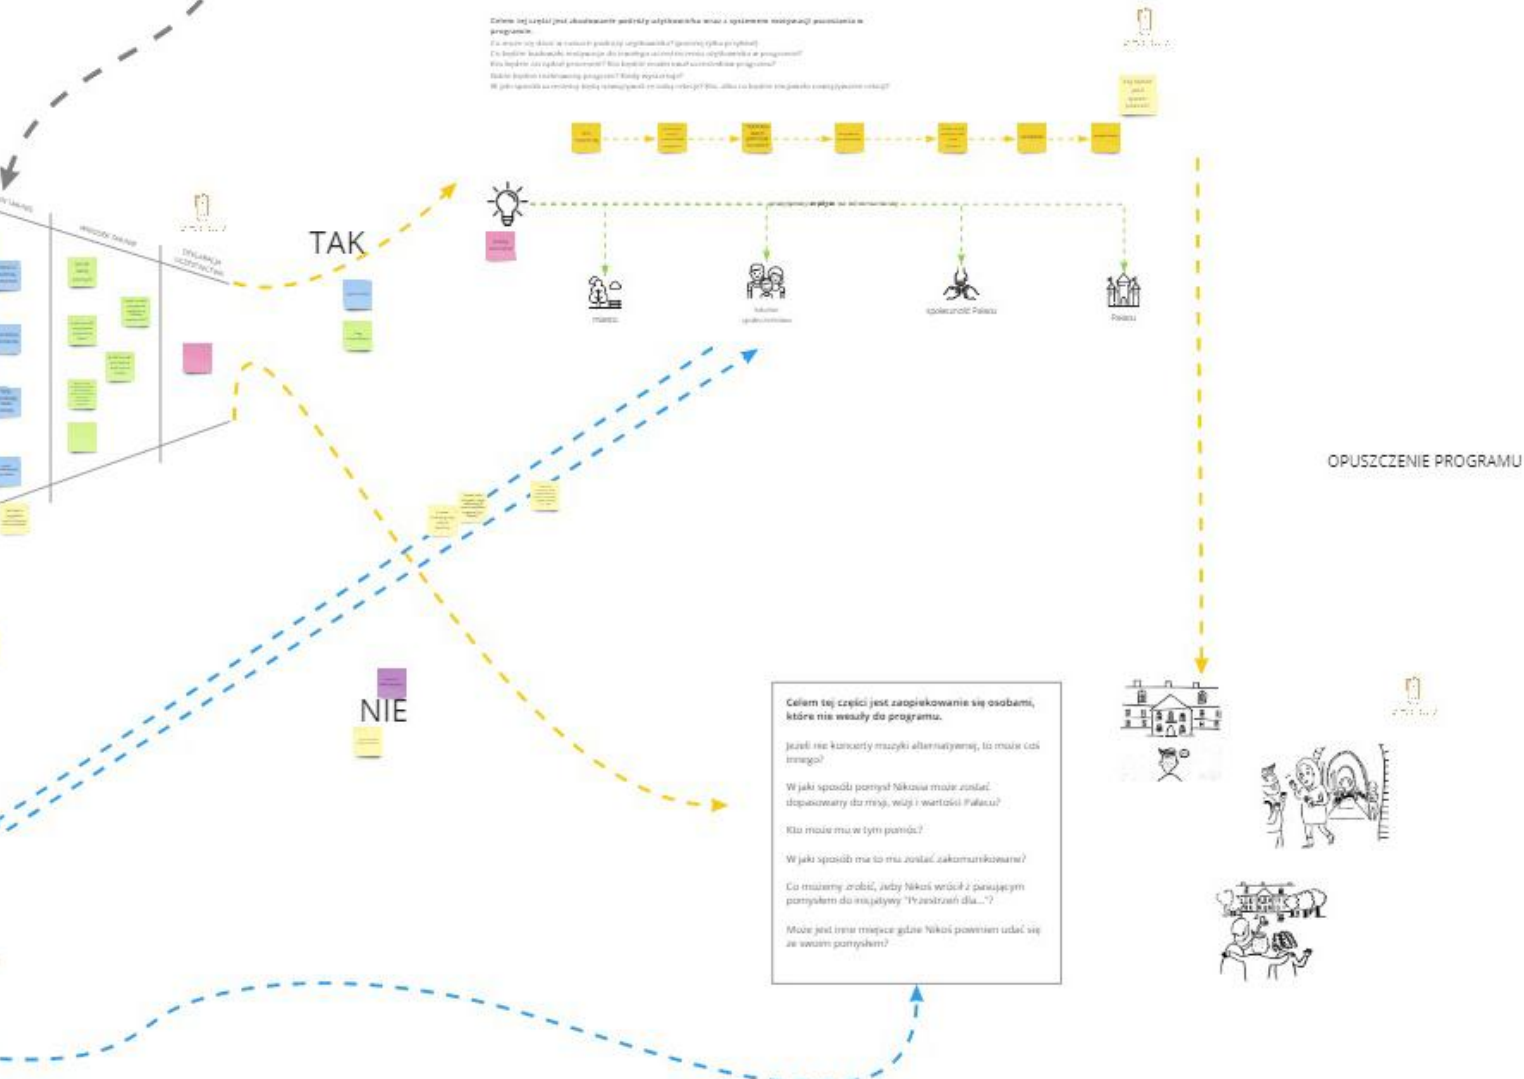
Celem tej części jest zbudowanie podróży użytkownika wraz z systemem motywacji pozostania w programie.

TAK

miasto

społeczność Pałacu

Pałacu

OPUSZCZENIE PROGRAMU

NIE

Celem tej części jest zaopiekowanie się osobami, które nie weszły do programu.

Jeżeli nie koncerty muzyki alternatywnej, to może coś innego?

W jaki sposób pomysł Nikosa może zostać dopasowany do misji, wizji i wartości Pałacu?

Kto może mu w tym pomóc?

W jaki sposób ma to mu zostać zakomunikowane?

Co możemy zrobić, żeby Nikoś wrócił z pasującym pomysłem do inicjatywy "Przestrzeń dla..."?

Może jest inne miejsce gdzie Nikoś powinien udać się ze swoim pomysłem?